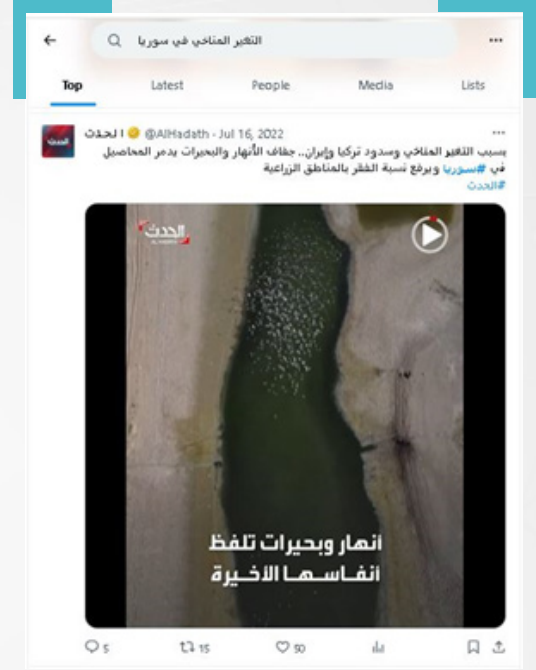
التغير المناخي في سوريا

Top Latest People Media Lists

الحدث @AlHadath · Jul 16, 2022

بسبب التغير المناخي وسدود تركيا وإيران.. جفاف الأنهار والبحيرات يدمر المحاصيل في #سوريا ويرفع نسبة الفقر بالمناطق الزراعية
#الحدث

الحدث

انهار وبحيرات تلفظ انفاسها الاخيرة

5 15 50